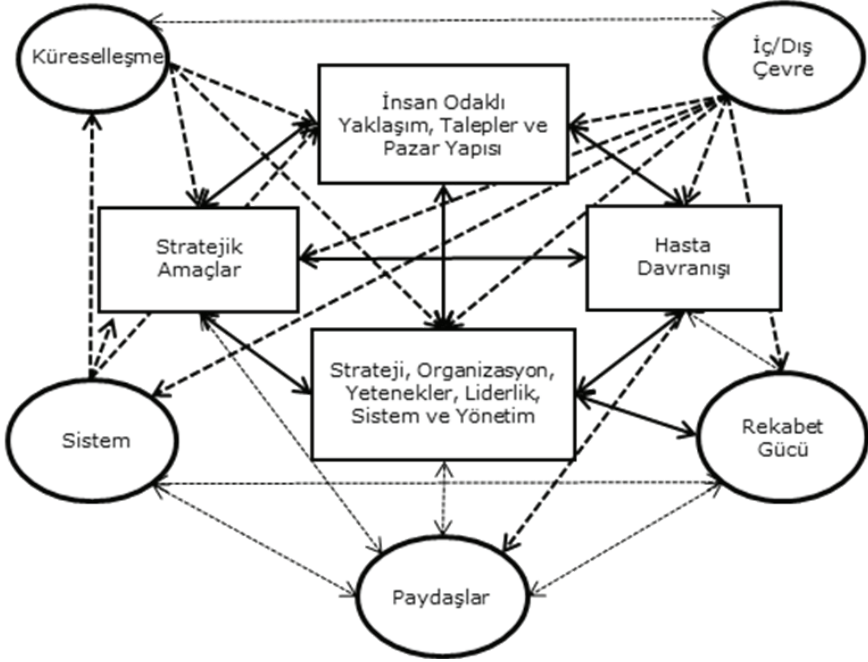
Küreselleşme

İç/Dış Çevre

İnsan Odaklı Yaklaşım, Talepler ve Pazar Yapısı

Stratejik Amaçlar

Hasta Davranışı

Strateji, Organizasyon, Yetenekler, Liderlik, Sistem ve Yönetim

Sistem

Rekabet Gücü

Paydaşlar